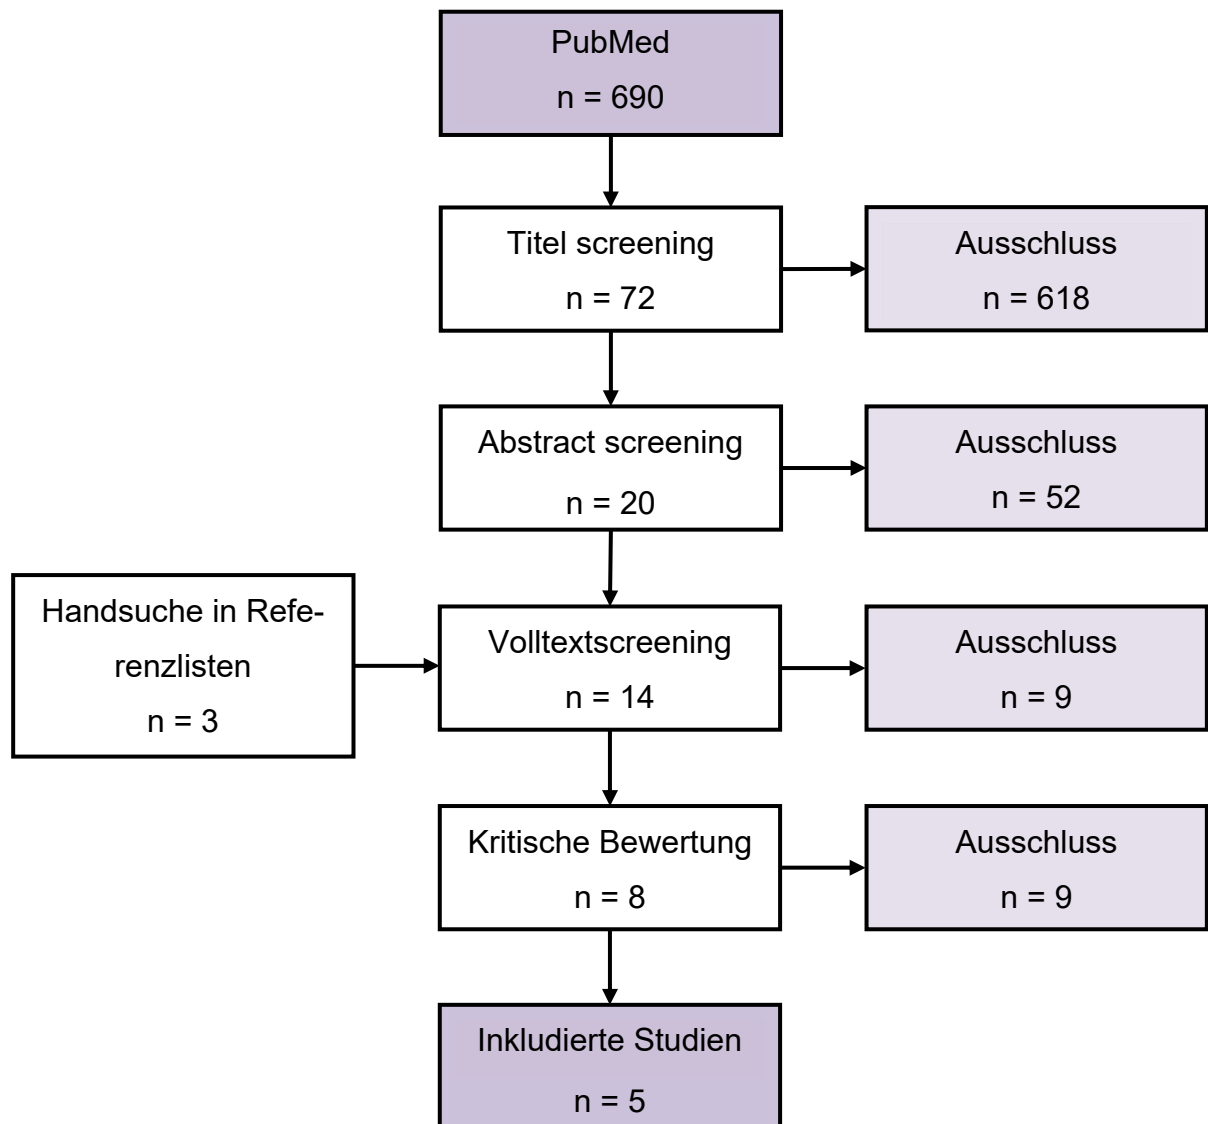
PubMed
n = 690

Titel screening
n = 72

Ausschluss
n = 618

Abstract screening
n = 20

Ausschluss
n = 52

Handsuche in Referenzlisten
n = 3

Volltextscreening
n = 14

Ausschluss
n = 9

Kritische Bewertung
n = 8

Ausschluss
n = 9

Inkludierte Studien
n = 5